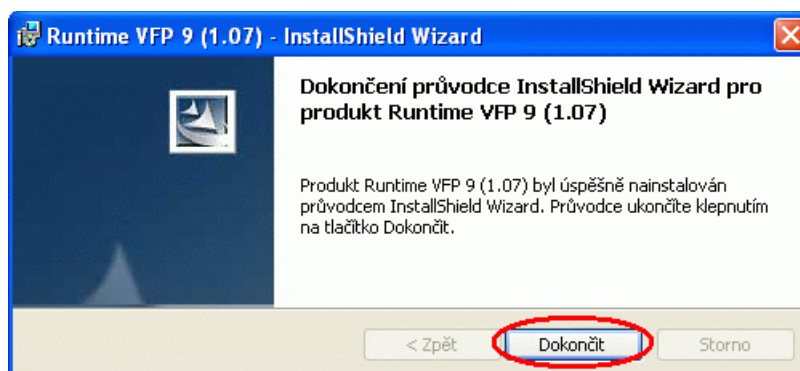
Runtime VFP 9 (1.07) - InstallShield Wizard

Dokončení průvodce InstallShield Wizard pro produkt Runtime VFP 9 (1.07)

Produkt Runtime VFP 9 (1.07) byl úspěšně nainstalován průvodcem InstallShield Wizard. Průvodce ukončíte klepnutím na tlačítko Dokončit.

< Zpět
Dokončit
Storno